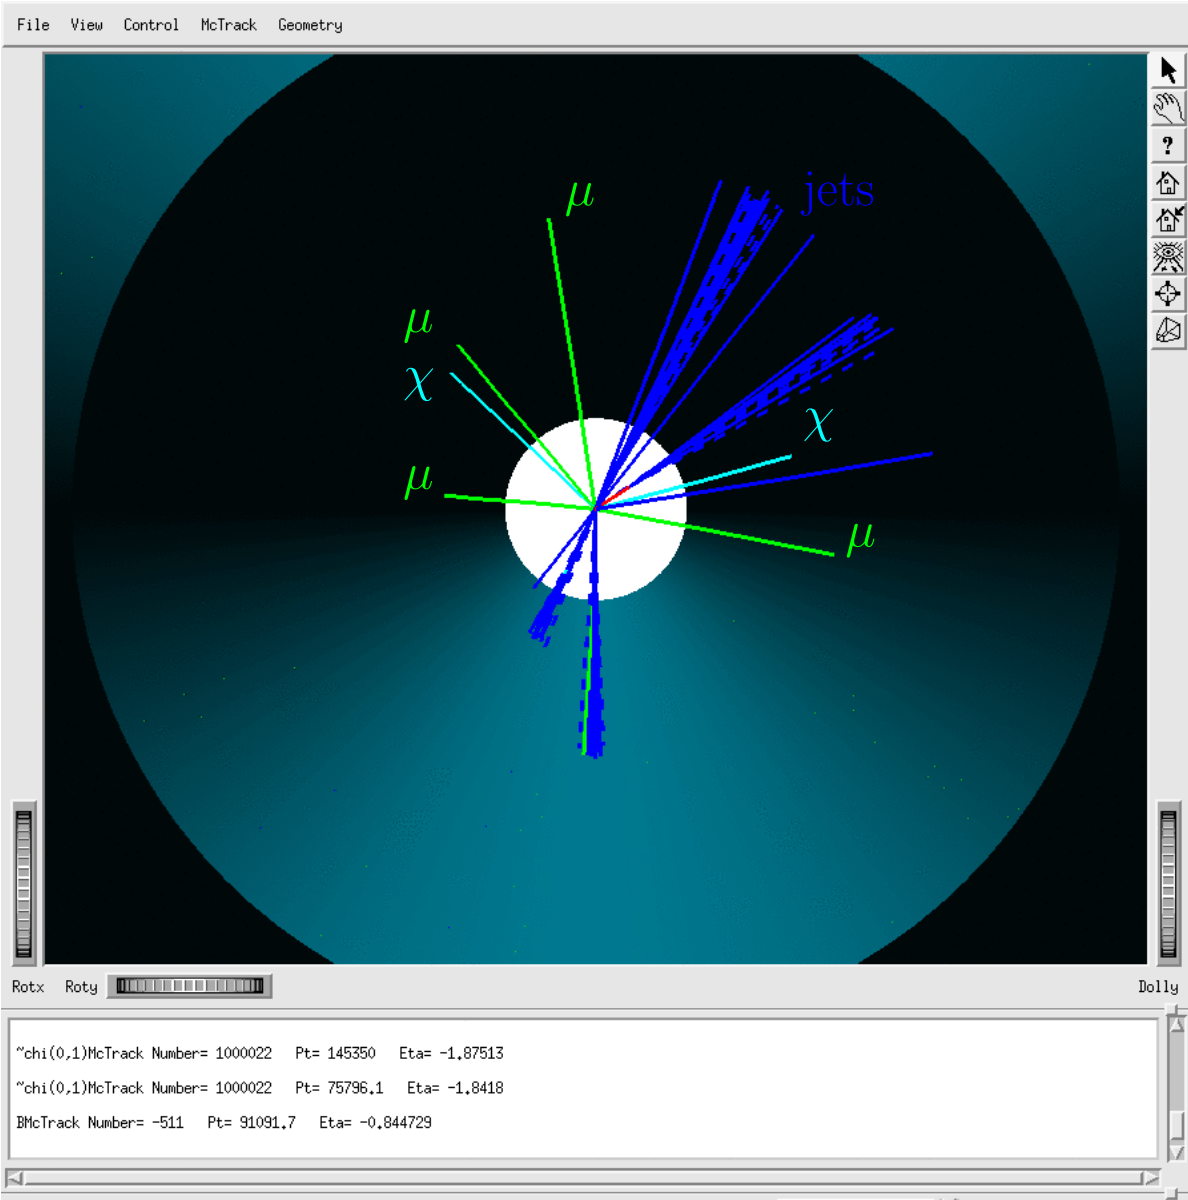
File View Control McTrack Geometry

$\mu$

jets

$\mu$

$\chi$

$\chi$

$\mu$

$\mu$

Rotx Roty

Dolly

~chi(0,1)McTrack Number= 1000022 Pt= 145350 Eta= -1.87513

~chi(0,1)McTrack Number= 1000022 Pt= 75796.1 Eta= -1.8418

BMcTrack Number= -511 Pt= 91091.7 Eta= -0.844729